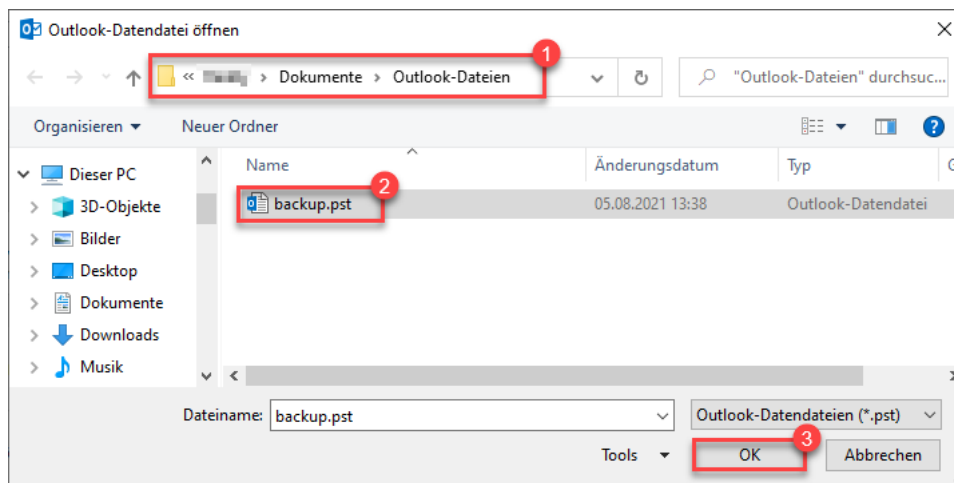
Outlook-Datendatei öffnen

« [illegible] › Dokumente › Outlook-Dateien

1

"Outlook-Dateien" durchsuc...

Organisieren ▾ Neuer Ordner

Dieser PC
3D-Objekte
Bilder
Desktop
Dokumente
Downloads
Musik

| Name | Änderungsdatum | Typ |
|---|---|---|
| backup.pst | 05.08.2021 13:38 | Outlook-Datendatei |

2

Dateiname: backup.pst

Outlook-Datendateien (*.pst)

Tools ▾

3

OK

Abbrechen